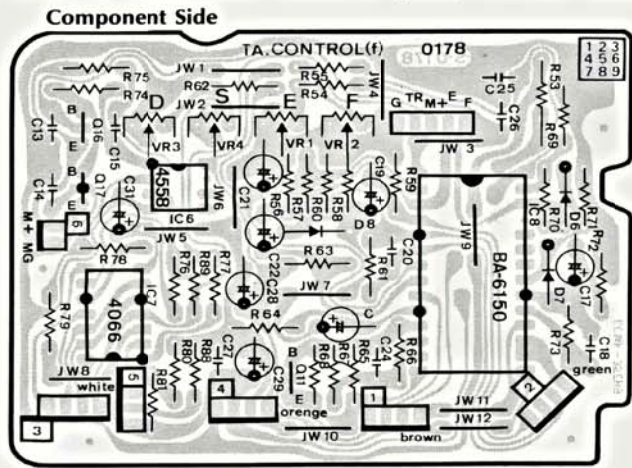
Component Side

TA.CONTROL(f) 0178

123
456
789

JW1 R75 R74 R62 R55 R54 JW4 R53 C25 C26 R69

B E C13 Q16 D VR3 JW2 S VR4 E VR1 F VR2 G TR M+ E F JW3

C15 C14 B Q17 C31 4558 IC6 JW6 C21 R56 R57 R60 R58 C19 D8 R59 C6 R70 D6 R71 R72

E 6 M+ MG JW5 R78 R63 C20 R61 JW9 BA-6150 D7 C17

R76 R89 R77 C22 C28 JW7

R79 4066 IC7 R64 C C24 R66 R73 C18 green

R80 R88 C27 C29 B Q11 R68 R67 R65

JW8 white 5 R81 4 orenge 1 JW11 JW12 2

3 JW10 brown